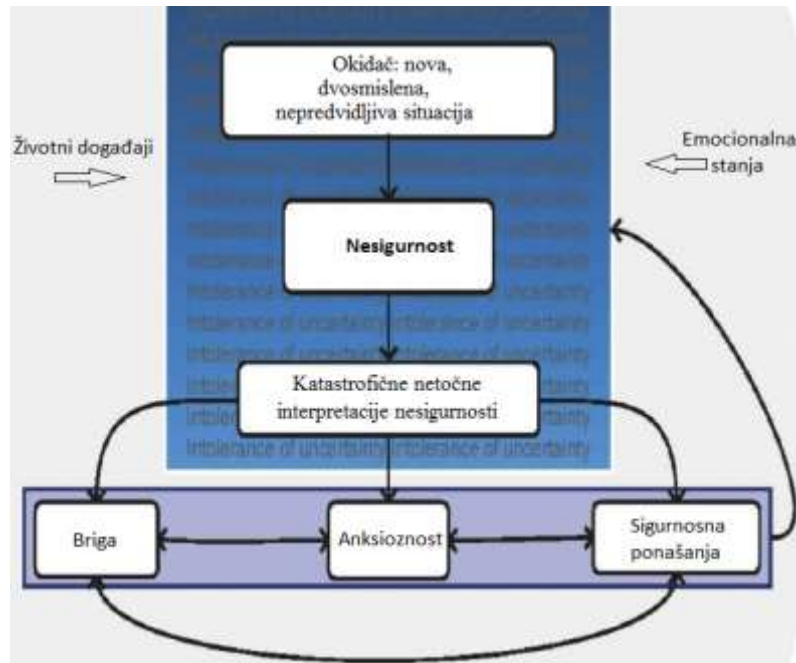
Okidač: nova, dvosmislena, nepredvidljiva situacija

Životni događaji

Emocionalna stanja

Nesigurnost

Intolerance of uncertainty Intolerance of uncertainty
Intolerance of uncertainty Intolerance of uncertainty
Intolerance of uncertainty Intolerance of uncertainty
Intolerance of uncertainty Intolerance of uncertainty
Intolerance of uncertainty Intolerance of uncertainty
Intolerance of uncertainty Intolerance of uncertainty

Katastrofične netočne interpretacije nesigurnosti

Briga

Anksioznost

Sigurnosna ponašanja